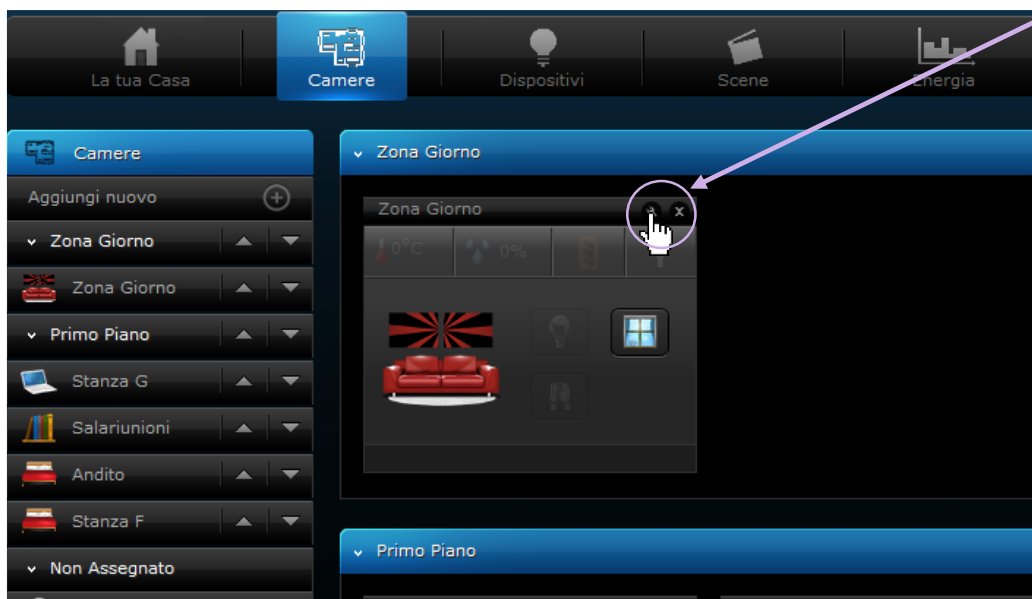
La tua Casa
Camere
Dispositivi
Scene
Energia

Camere
Aggiungi nuovo
Zona Giorno
Zona Giorno
Primo Piano
Stanza G
Salariunioni
Andito
Stanza F
Non Assegnato

Zona Giorno
Zona Giorno
x
0°C
0%

Primo Piano